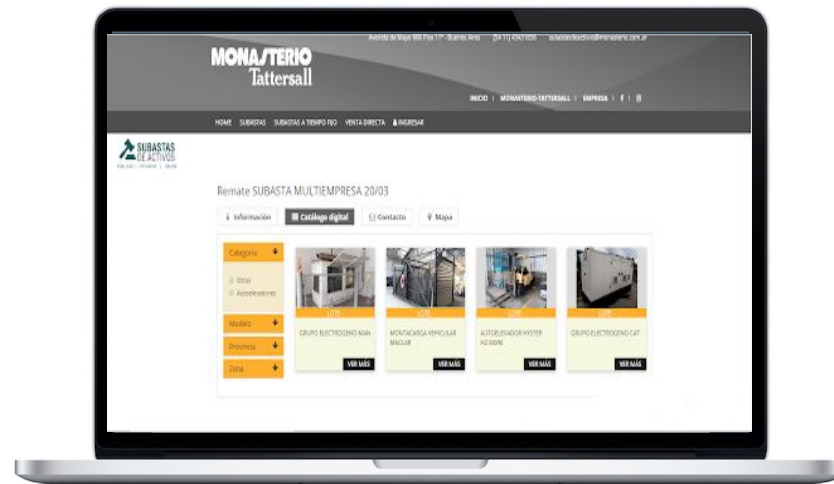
Avenida de Mayo 866 Piso 11° - Buenos Aires (54 11) 4343 0366 subastasdeactivos@monasterio.com.ar

MONASTERIO Tattersall

INICIO | MONASTERIO-TATTERSALL | EMPRESA | f | ◎

HOME SUBASTAS SUBASTAS A TIEMPO FIJO VENTA DIRECTA INGRESAR

SUBASTAS DE ACTIVOS

Remate SUBASTA MULTIEMPRESA 20/03

Información Catálogo digital Contacto Mapa

Categoría

Otras
Autoelevadores

Modelo

Provincia

Zona

LOTE
GRUPO ELECTROGENO MAN
VER MÁS

LOTE
MONTACARGA VEHICULAR MACLAR
VER MÁS

LOTE
AUTOELEVADOR HYSTER H2.50XM
VER MÁS

LOTE
GRUPO ELECTROGENO CAT
VER MÁS